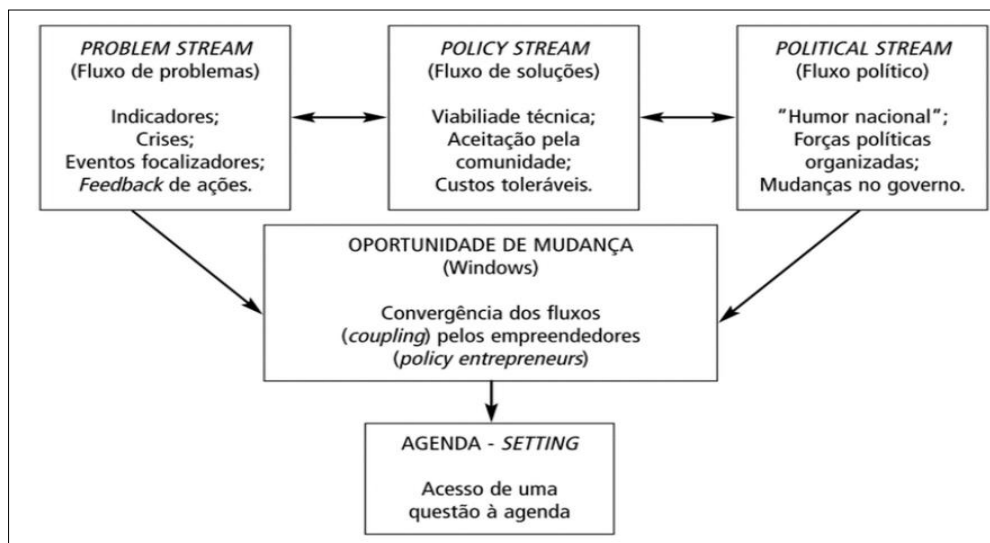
PROBLEM STREAM
(Fluxo de problemas)

Indicadores;
Crises;
Eventos focalizadores;
Feedback de ações.

POLICY STREAM
(Fluxo de soluções)

Viabiliade técnica;
Aceitação pela comunidade;
Custos toleráveis.

POLITICAL STREAM
(Fluxo político)

"Humor nacional";
Forças políticas organizadas;
Mudanças no governo.

OPORTUNIDADE DE MUDANÇA
(Windows)

Convergência dos fluxos (coupling) pelos empreendedores (policy entrepreneurs)

AGENDA - SETTING

Acesso de uma questão à agenda